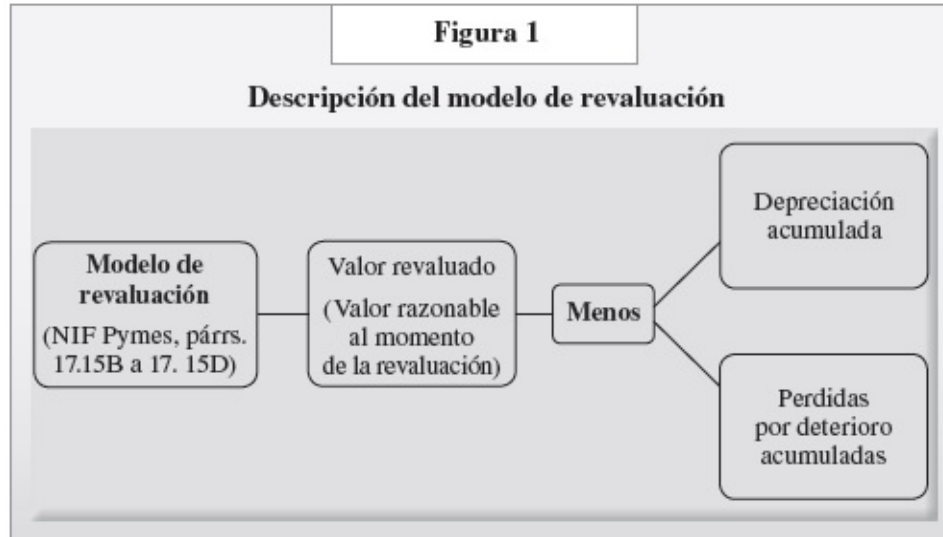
Figura 1

Descripción del modelo de revaluación

Modelo de revaluación
(NIF Pymes, párrs. 17.15B a 17. 15D)

Valor revaluado
(Valor razonable al momento de la revaluación)

Menos

Depreciación acumulada

Perdidas por deterioro acumuladas